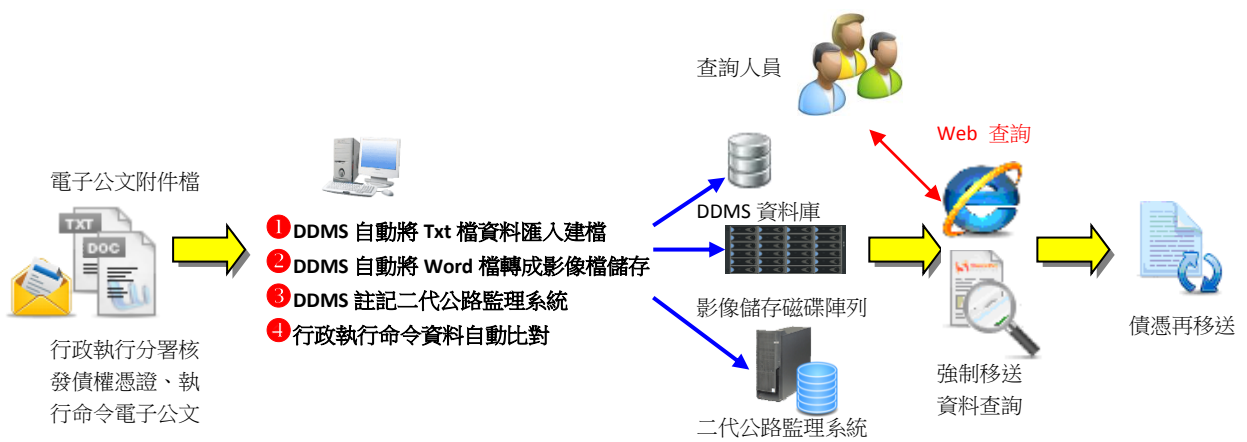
查詢人員

Web 查詢

電子公文附件檔

TXT

DOC

❶DDMS 自動將 Txt 檔資料匯入建檔
❷DDMS 自動將 Word 檔轉成影像檔儲存
❸DDMS 註記二代公路監理系統
❹行政執行命令資料自動比對

DDMS 資料庫

影像儲存磁碟陣列

二代公路監理系統

行政執行分署核發債權憑證、執行命令電子公文

強制移送資料查詢

債憑再移送